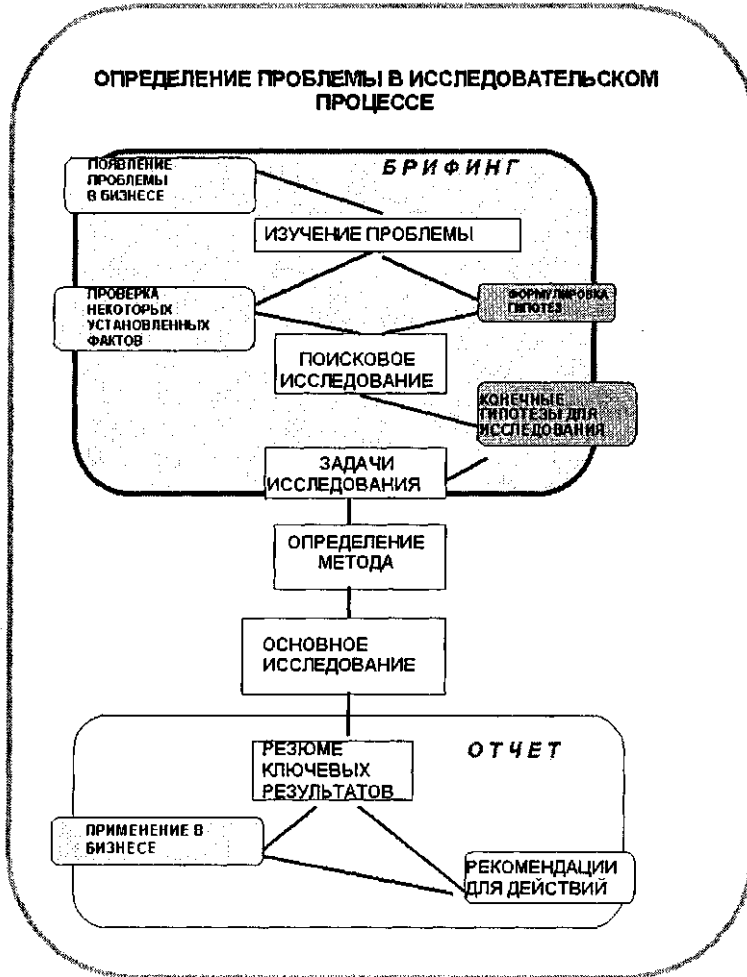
ОПРЕДЕЛЕНИЕ ПРОБЛЕМЫ В ИССЛЕДОВАТЕЛЬСКОМ ПРОЦЕССЕ

ПОЯВЛЕНИЕ ПРОБЛЕМЫ В БИЗНЕСЕ

БРИФИНГ

ИЗУЧЕНИЕ ПРОБЛЕМЫ

ПРОВЕРКА НЕКОТОРЫХ УСТАНОВЛЕННЫХ ФАКТОВ

ФОРМУЛИРОВКА ГИПОТЕЗ

ПОИСКОВОЕ ИССЛЕДОВАНИЕ

КОНЕЧНЫЕ ГИПОТЕЗЫ ДЛЯ ИССЛЕДОВАНИЯ

ЗАДАЧИ ИССЛЕДОВАНИЯ

ОПРЕДЕЛЕНИЕ МЕТОДА

ОСНОВНОЕ ИССЛЕДОВАНИЕ

РЕЗЮМЕ КЛЮЧЕВЫХ РЕЗУЛЬТАТОВ

ОТЧЕТ

ПРИМЕНЕНИЕ В БИЗНЕСЕ

РЕКОМЕНДАЦИИ ДЛЯ ДЕЙСТВИЙ